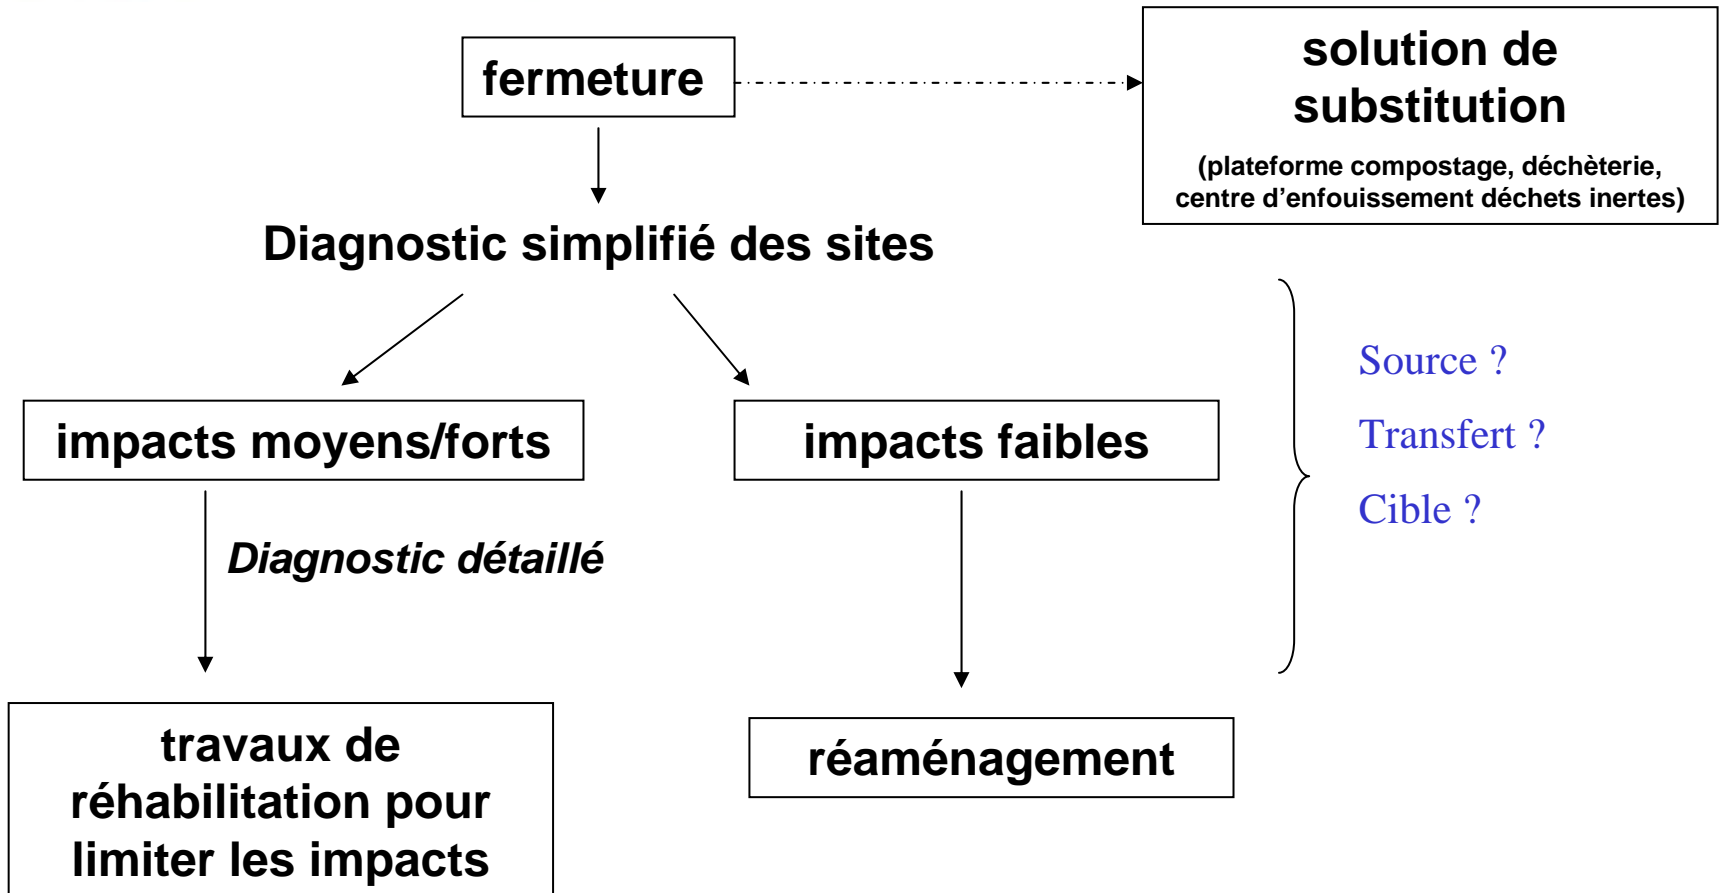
fermeture

solution de substitution

(plateforme compostage, déchèterie, centre d'enfouissement déchets inertes)

Diagnostic simplifié des sites

impacts moyens/forts

impacts faibles

Source ?

Transfert ?

Cible ?

Diagnostic détaillé

travaux de réhabilitation pour limiter les impacts

réaménagement